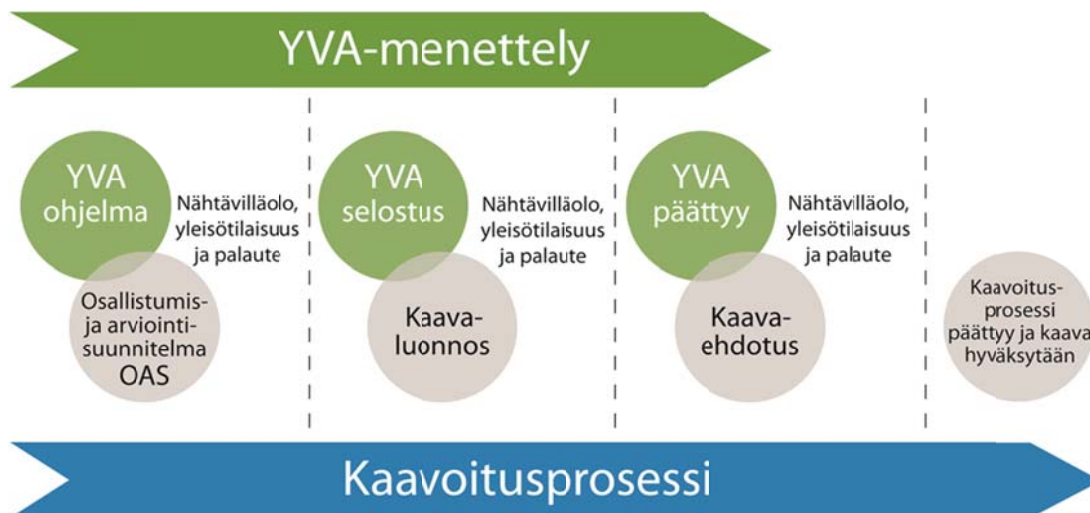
YVA-menettely

YVA ohjelma

Nähtävilläolo, yleisötilaisuus ja palaute

Osallistumis- ja arviointisuunnitelma OAS

YVA selostus

Nähtävilläolo, yleisötilaisuus ja palaute

Kaavaluonnos

YVA päättyy

Nähtävilläolo, yleisötilaisuus ja palaute

Kaavaehdotus

Kaavoitusprosessi päättyy ja kaava hyväksytään

Kaavoitusprosessi